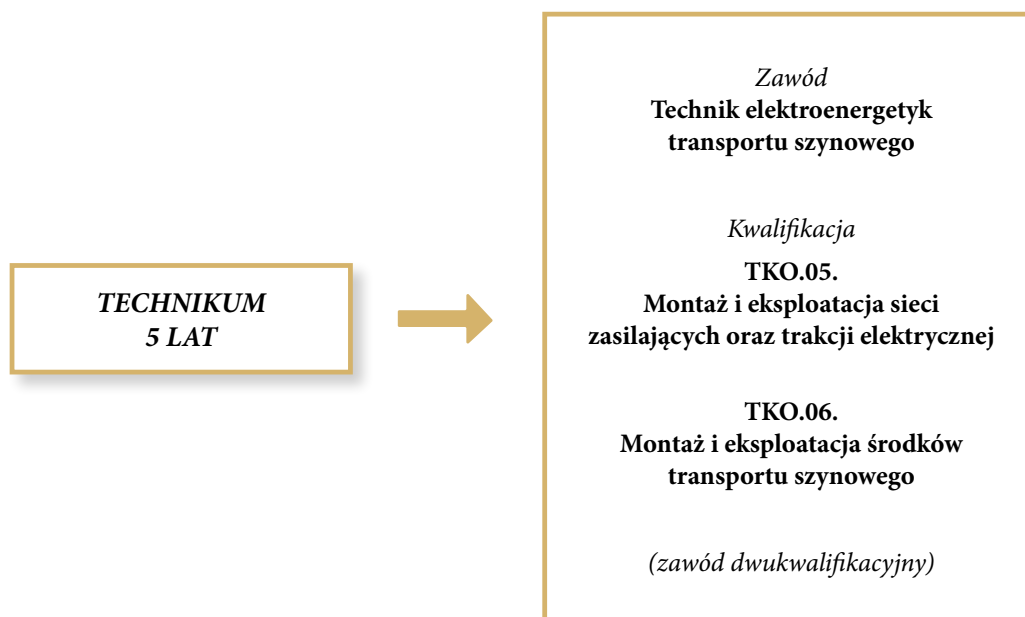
TECHNIKUM
5 LAT

Zawód
Technik elektroenergetyk transportu szynowego

Kwalifikacja

TKO.05.
Montaż i eksploatacja sieci zasilających oraz trakcji elektrycznej

TKO.06.
Montaż i eksploatacja środków transportu szynowego

(zawód dwukwalifikacyjny)